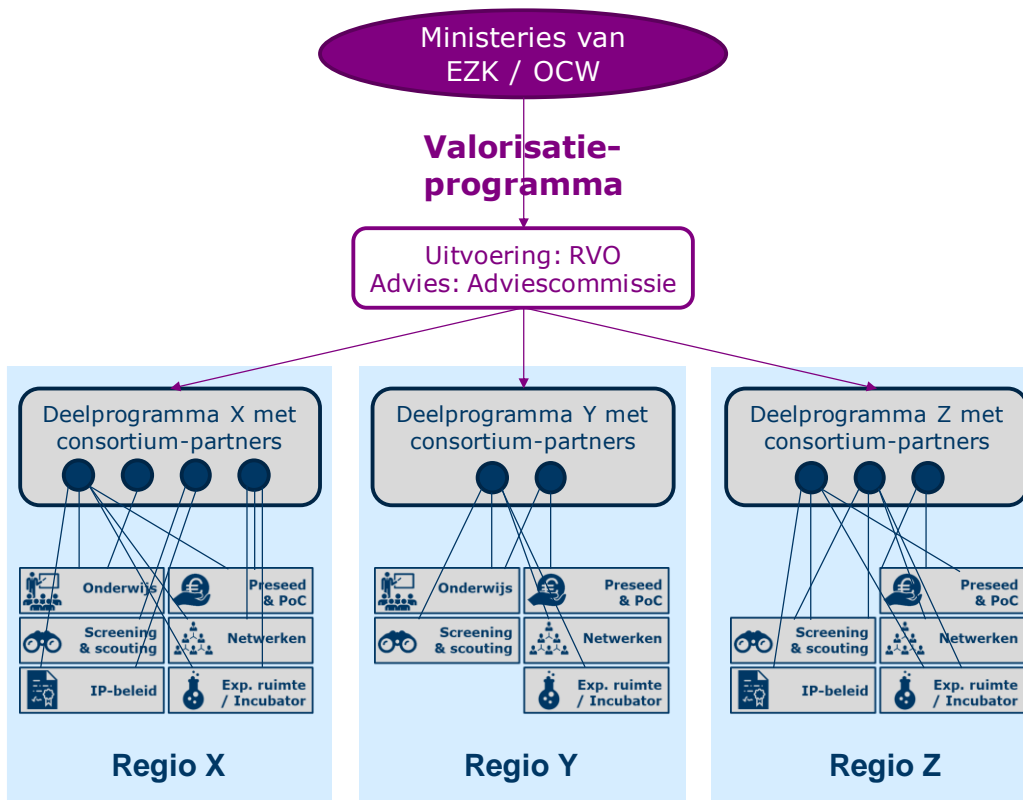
Ministeries van EZK / OCW

Valorisatie-programma

Uitvoering: RVO
Advies: Adviescommissie

Deelprogramma X met consortium-partners

Onderwijs
Preseed & PoC
Screening & scouting
Netwerken
IP-beleid
Exp. ruimte / Incubator

Regio X

Deelprogramma Y met consortium-partners

Onderwijs
Preseed & PoC
Screening & scouting
Netwerken
Exp. ruimte / Incubator

Regio Y

Deelprogramma Z met consortium-partners

Preseed & PoC
Screening & scouting
Netwerken
IP-beleid
Exp. ruimte / Incubator

Regio Z